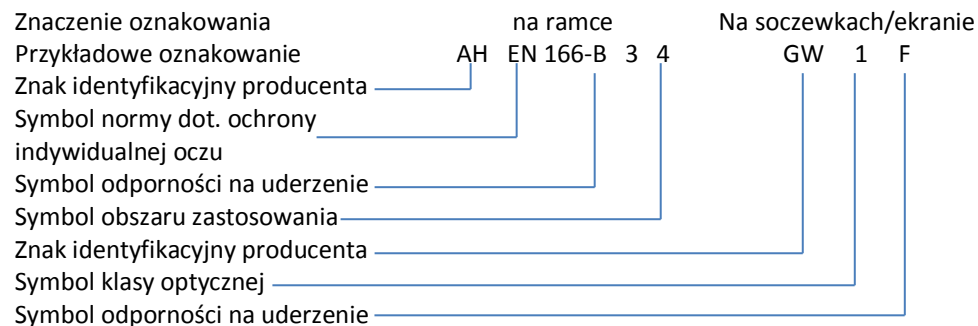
Znaczenie oznakowania na ramce Na soczewkach/ekranie
Przykładowe oznakowanie AH EN 166-B 3 4 GW 1 F
Znak identyfikacyjny producenta
Symbol normy dot. ochrony indywidualnej oczu
Symbol odporności na uderzenie
Symbol obszaru zastosowania
Znak identyfikacyjny producenta
Symbol klasy optycznej
Symbol odporności na uderzenie